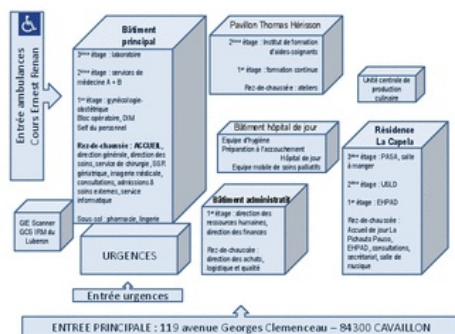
Entrée ambulances
Cours Ernest Renan

Bâtiment principal

3ème étage : laboratoire

2ème étage : services de médecine A + B

1er étage : gynécologie-obstétrique
Bloc opératoire, DIM
Self du personnel

Rez-de-chaussée : ACCUEIL, direction générale, direction des soins, service de chirurgie, SSR gériatrique, imagerie médicale, consultations, admissions & soins externes, service informatique

Sous-sol : pharmacie, lingerie

Pavillon Thomas Hérisson

2ème étage : institut de formation d'aides-soignants

1er étage : formation continue

Rez-de-chaussée : ateliers

Unité centrale de production culinaire

Bâtiment hôpital de jour

Equipe d'hygiène
Préparation à l'accouchement
Hôpital de jour
Equipe mobile de soins palliatifs

Bâtiment administratif

1er étage : direction des ressources humaines, direction des finances

Rez-de-chaussée : direction des achats, logistique et qualité

Résidence La Capela

3ème étage : PASA, salle à manger

2ème étage : USLD

1er étage : EHPAD

Rez-de-chaussée : Accueil de jour La Pichaoto Pauso, EHPAD, consultations, secrétariat, salle de musique

GIE Scanner GCS IRM du Luberon

URGENCES

Entrée urgences

ENTREE PRINCIPALE : 119 avenue Georges Clemenceau – 84300 CAVAILLON